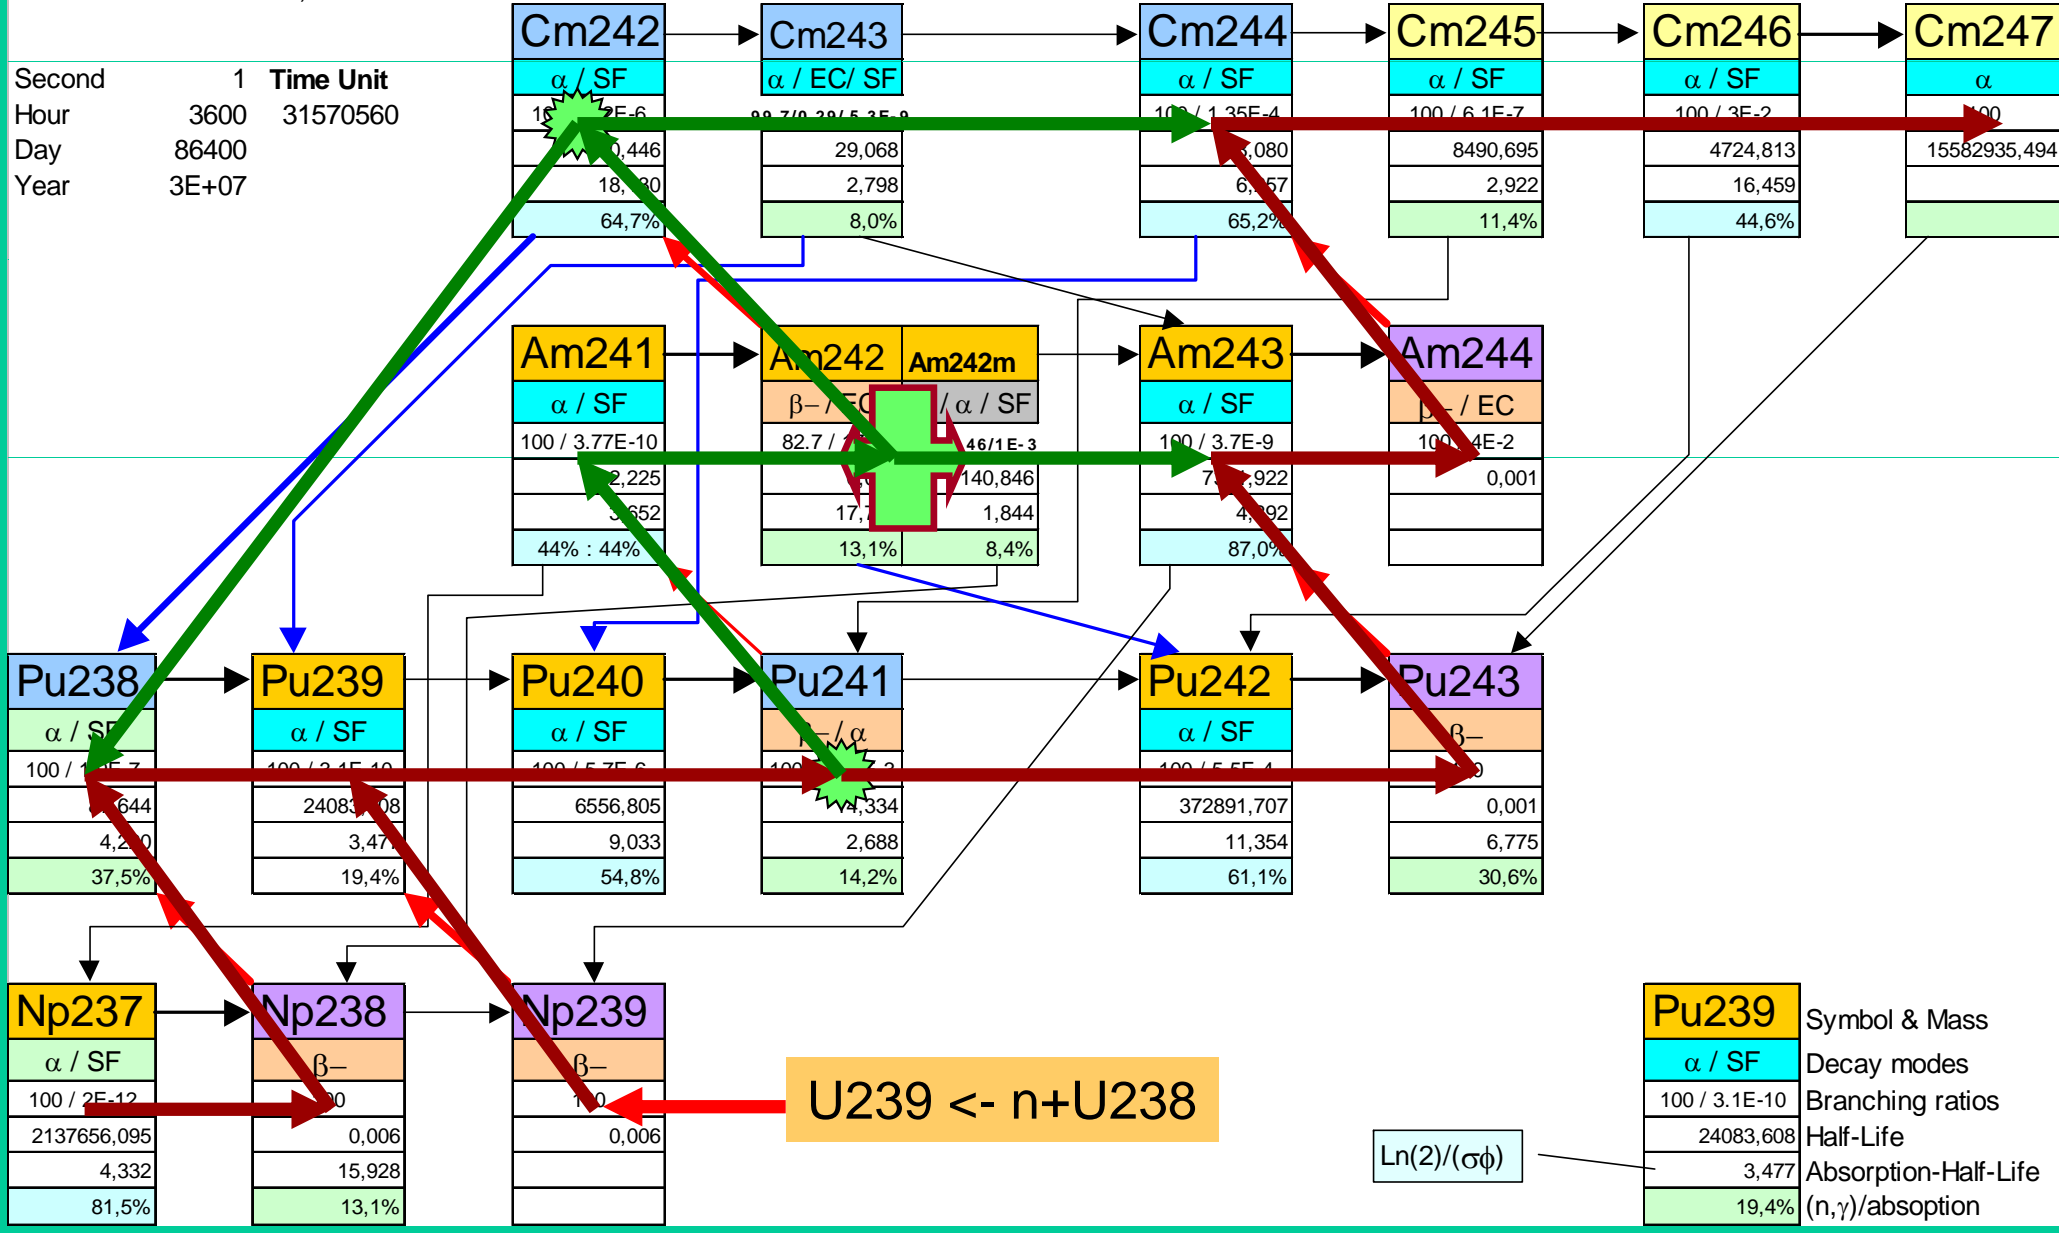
Second 1 Time Unit
Hour 3600 31570560
Day 86400
Year 3E+07

Cm242
α / SF
1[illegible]E-6
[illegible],446
18,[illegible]
64,7%

Cm243
α / EC/ SF
99.7/0.29/ 5.3E-9
29,068
2,798
8,0%

Cm244
α / SF
100 / 1.35E-4
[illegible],080
6,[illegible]57
65,2%

Cm245
α / SF
100 / 6.1E-7
8490,695
2,922
11,4%

Cm246
α / SF
100 / 3E-2
4724,813
16,459
44,6%

Cm247
α
100
15582935,494

Am241
α / SF
100 / 3.77E-10
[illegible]2,225
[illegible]652
44% : 44%

Am242
β– / EC
82.7 / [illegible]
17,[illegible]
13,1%

Am242m
/ α / SF
46/1E-3
140,846
1,844
8,4%

Am243
α / SF
100 / 3.7E-9
7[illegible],922
4,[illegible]92
87,0%

Am244
β– / EC
100 / 4E-2
0,001

Pu238
α / SF
100 / 1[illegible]E-7
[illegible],644
4,2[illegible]0
37,5%

Pu239
α / SF
100 / 3.1E-10
24083,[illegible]08
3,47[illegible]
19,4%

Pu240
α / SF
100 / 5.7E-6
6556,805
9,033
54,8%

Pu241
β– / α
100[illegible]3
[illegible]4,334
2,688
14,2%

Pu242
α / SF
100 / 5.5E-4
372891,707
11,354
61,1%

Pu243
β–
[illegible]0
0,001
6,775
30,6%

Np237
α / SF
100 / 2E-12
2137656,095
4,332
81,5%

Np238
β–
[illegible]00
0,006
15,928
13,1%

Np239
β–
1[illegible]0
0,006

U239 <- n+U238

Ln(2)/(σϕ)

Pu239 Symbol & Mass
α / SF Decay modes
100 / 3.1E-10 Branching ratios
24083,608 Half-Life
3,477 Absorption-Half-Life
19,4% (n,γ)/absoption